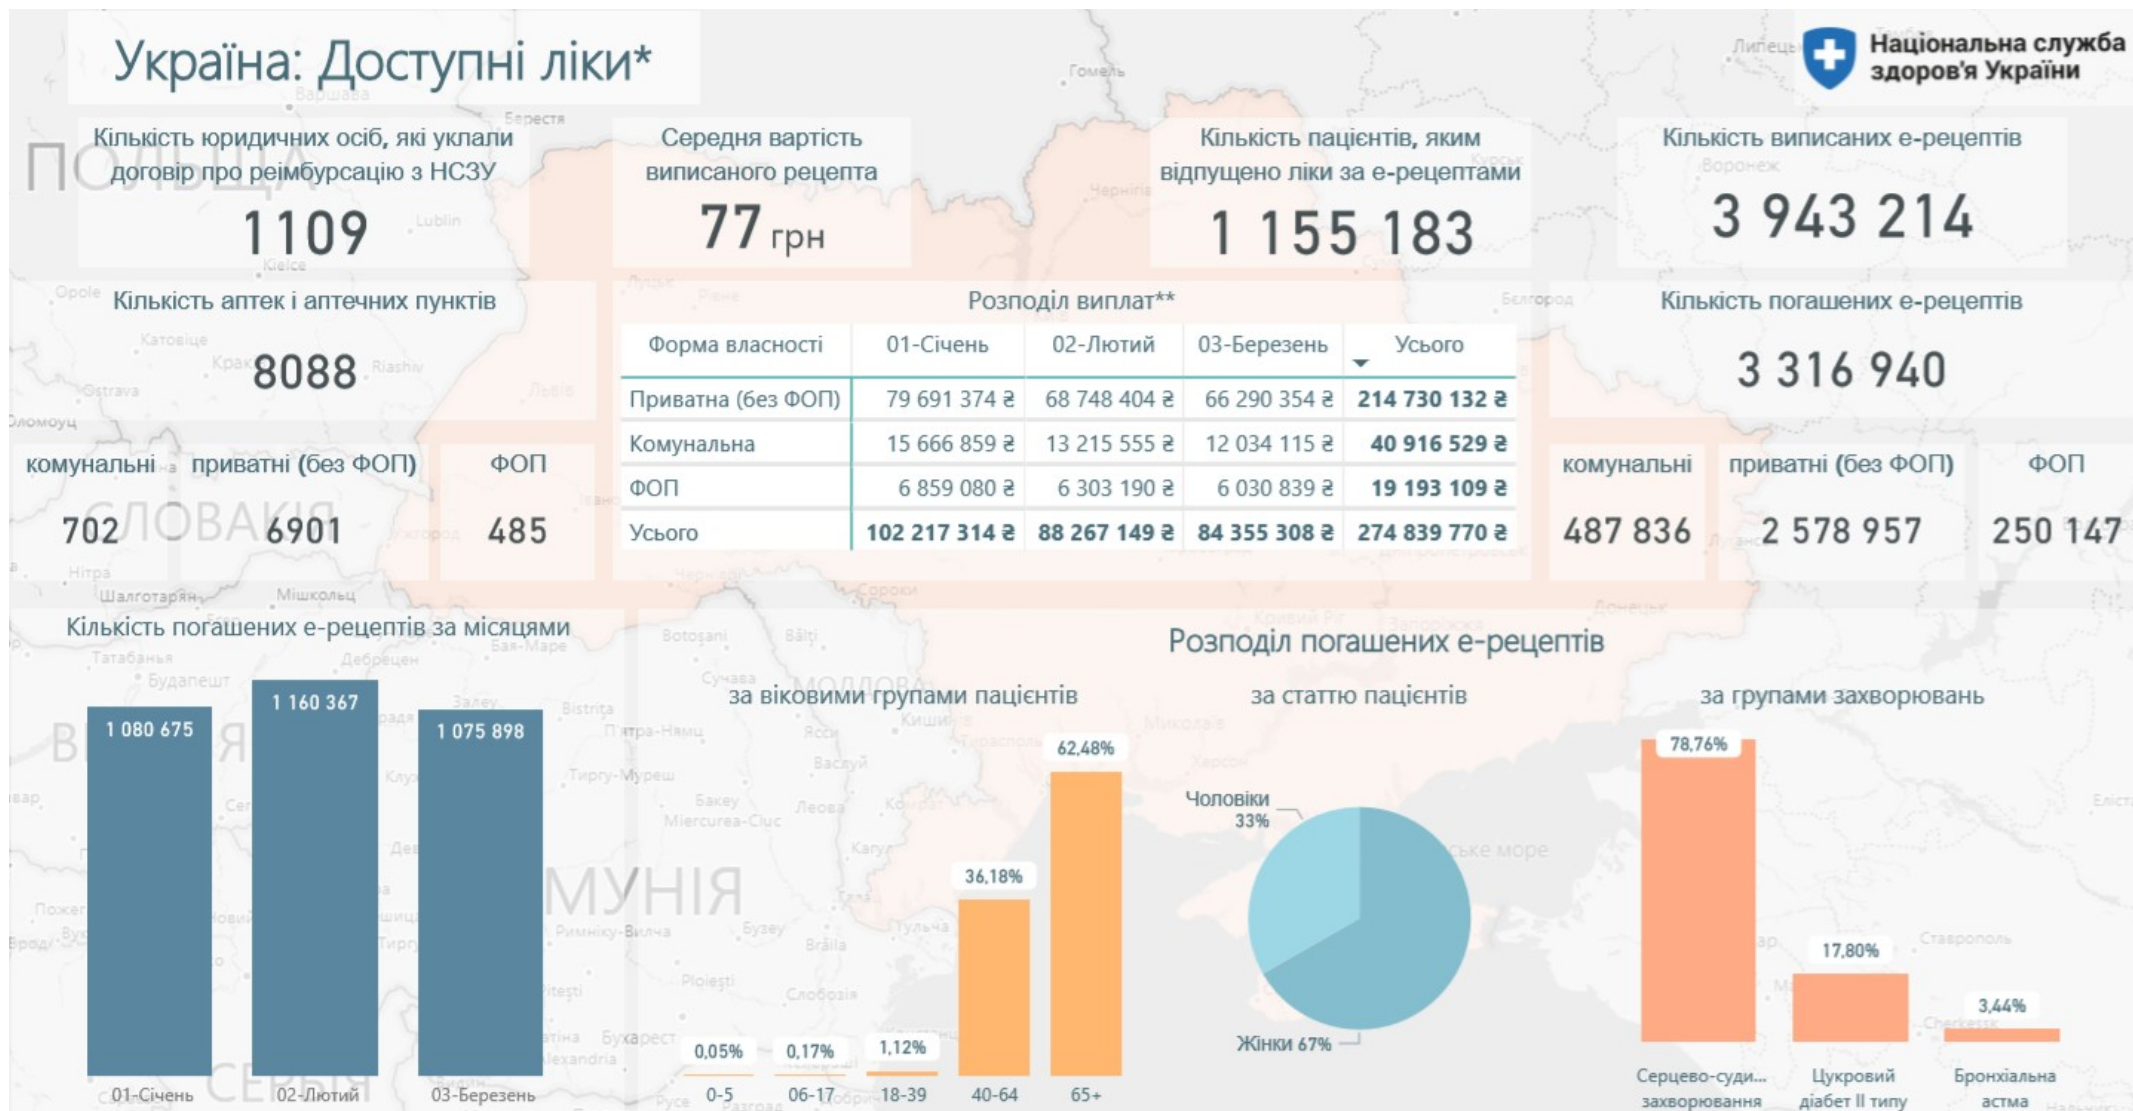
Україна: Доступні ліки*

Національна служба здоров'я України

Кількість юридичних осіб, які уклали договір про реімбурсацію з НСЗУ
1109

Середня вартість виписаного рецепта
77 грн

Кількість пацієнтів, яким відпущено ліки за е-рецептами
1 155 183

Кількість виписаних е-рецептів
3 943 214

Кількість аптек і аптечних пунктів
8088

Розподіл виплат**

| Форма власності | 01-Січень | 02-Лютий | 03-Березень | Усього |
|---|---|---|---|---|
| Приватна (без ФОП) | 79 691 374 ₴ | 68 748 404 ₴ | 66 290 354 ₴ | 214 730 132 ₴ |
| Комунальна | 15 666 859 ₴ | 13 215 555 ₴ | 12 034 115 ₴ | 40 916 529 ₴ |
| ФОП | 6 859 080 ₴ | 6 303 190 ₴ | 6 030 839 ₴ | 19 193 109 ₴ |
| Усього | 102 217 314 ₴ | 88 267 149 ₴ | 84 355 308 ₴ | 274 839 770 ₴ |

Кількість погашених е-рецептів
3 316 940

комунальні
702
приватні (без ФОП)
6901
ФОП
485

комунальні
487 836
приватні (без ФОП)
2 578 957
ФОП
250 147

Кількість погашених е-рецептів за місяцями
1 080 675
1 160 367
1 075 898
01-Січень
02-Лютий
03-Березень

Розподіл погашених е-рецептів

за віковими групами пацієнтів
0,05%
0,17%
1,12%
36,18%
62,48%
0-5
06-17
18-39
40-64
65+

за статтю пацієнтів
Чоловіки 33%
Жінки 67%

за групами захворювань
78,76%
17,80%
3,44%
Серцево-суди... захворювання
Цукровий діабет II типу
Бронхіальна астма